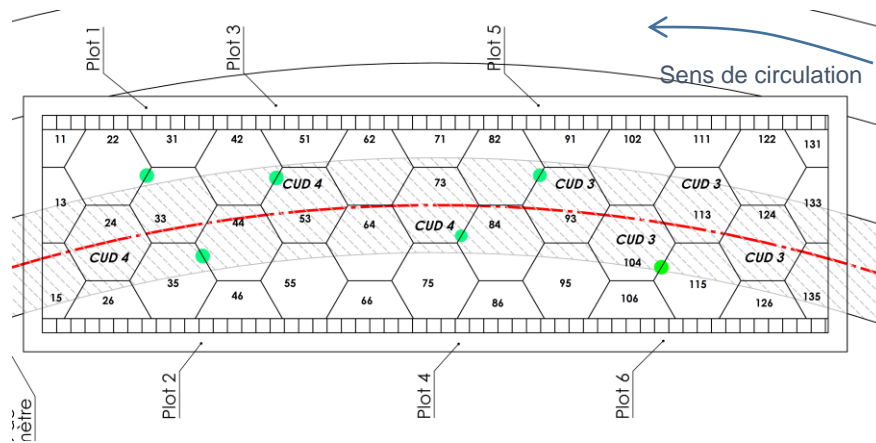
Plot 1
Plot 3
Plot 5
Sens de circulation

11
22
31
42
51
62
71
82
91
102
111
122
131
CUD 4
73
CUD 3
CUD 3
13
24
33
44
53
64
CUD 4
84
93
113
124
133
CUD 4
CUD 3
104
CUD 3
15
26
35
46
55
66
75
86
95
106
115
126
135

Plot 2
Plot 4
Plot 6
ce
nètre